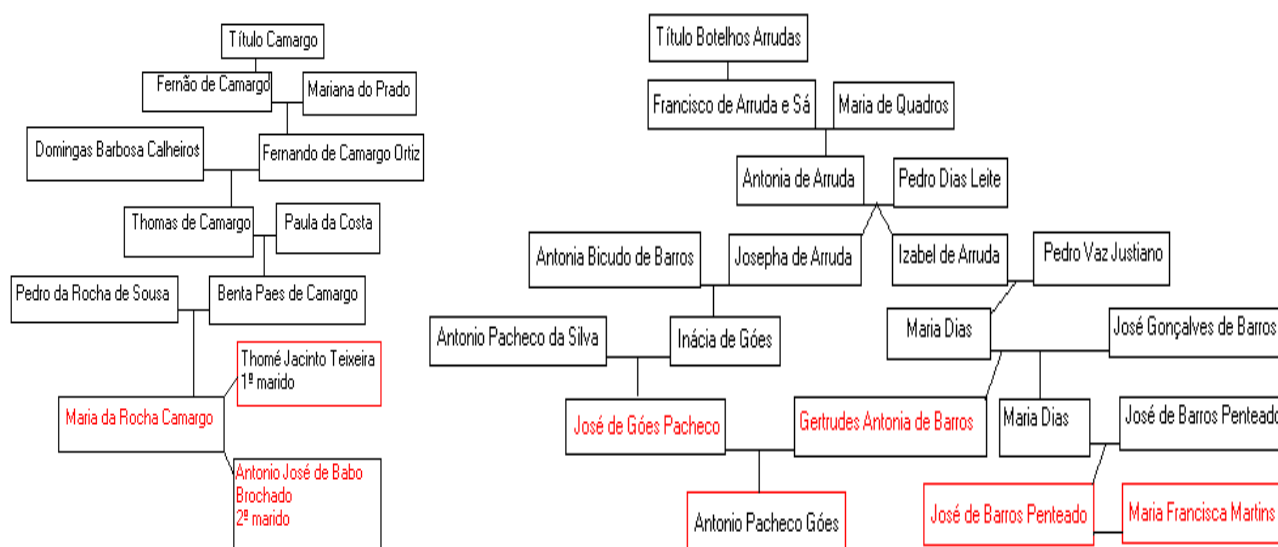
Título Camargo

Fernão de Camargo

Mariana do Prado

Domingas Barbosa Calheiros

Fernando de Camargo Ortiz

Thomas de Camargo

Paula da Costa

Pedro da Rocha de Sousa

Benta Paes de Camargo

Thomé Jacinto Teixeira
1º marido

Maria da Rocha Camargo

Antonio José de Babo Brochado
2º marido

Título Botelhos Arrudas

Francisco de Arruda e Sá

Maria de Quadros

Antonia de Arruda

Pedro Dias Leite

Antonia Bicudo de Barros

Josepha de Arruda

Izabel de Arruda

Pedro Vaz Justiano

Antonio Pacheco da Silva

Inácia de Góes

Maria Dias

José Gonçalves de Barros

José de Góes Pacheco

Gertrudes Antonia de Barros

Maria Dias

José de Barros Penteado

Antonio Pacheco Góes

José de Barros Penteado

Maria Francisca Martins